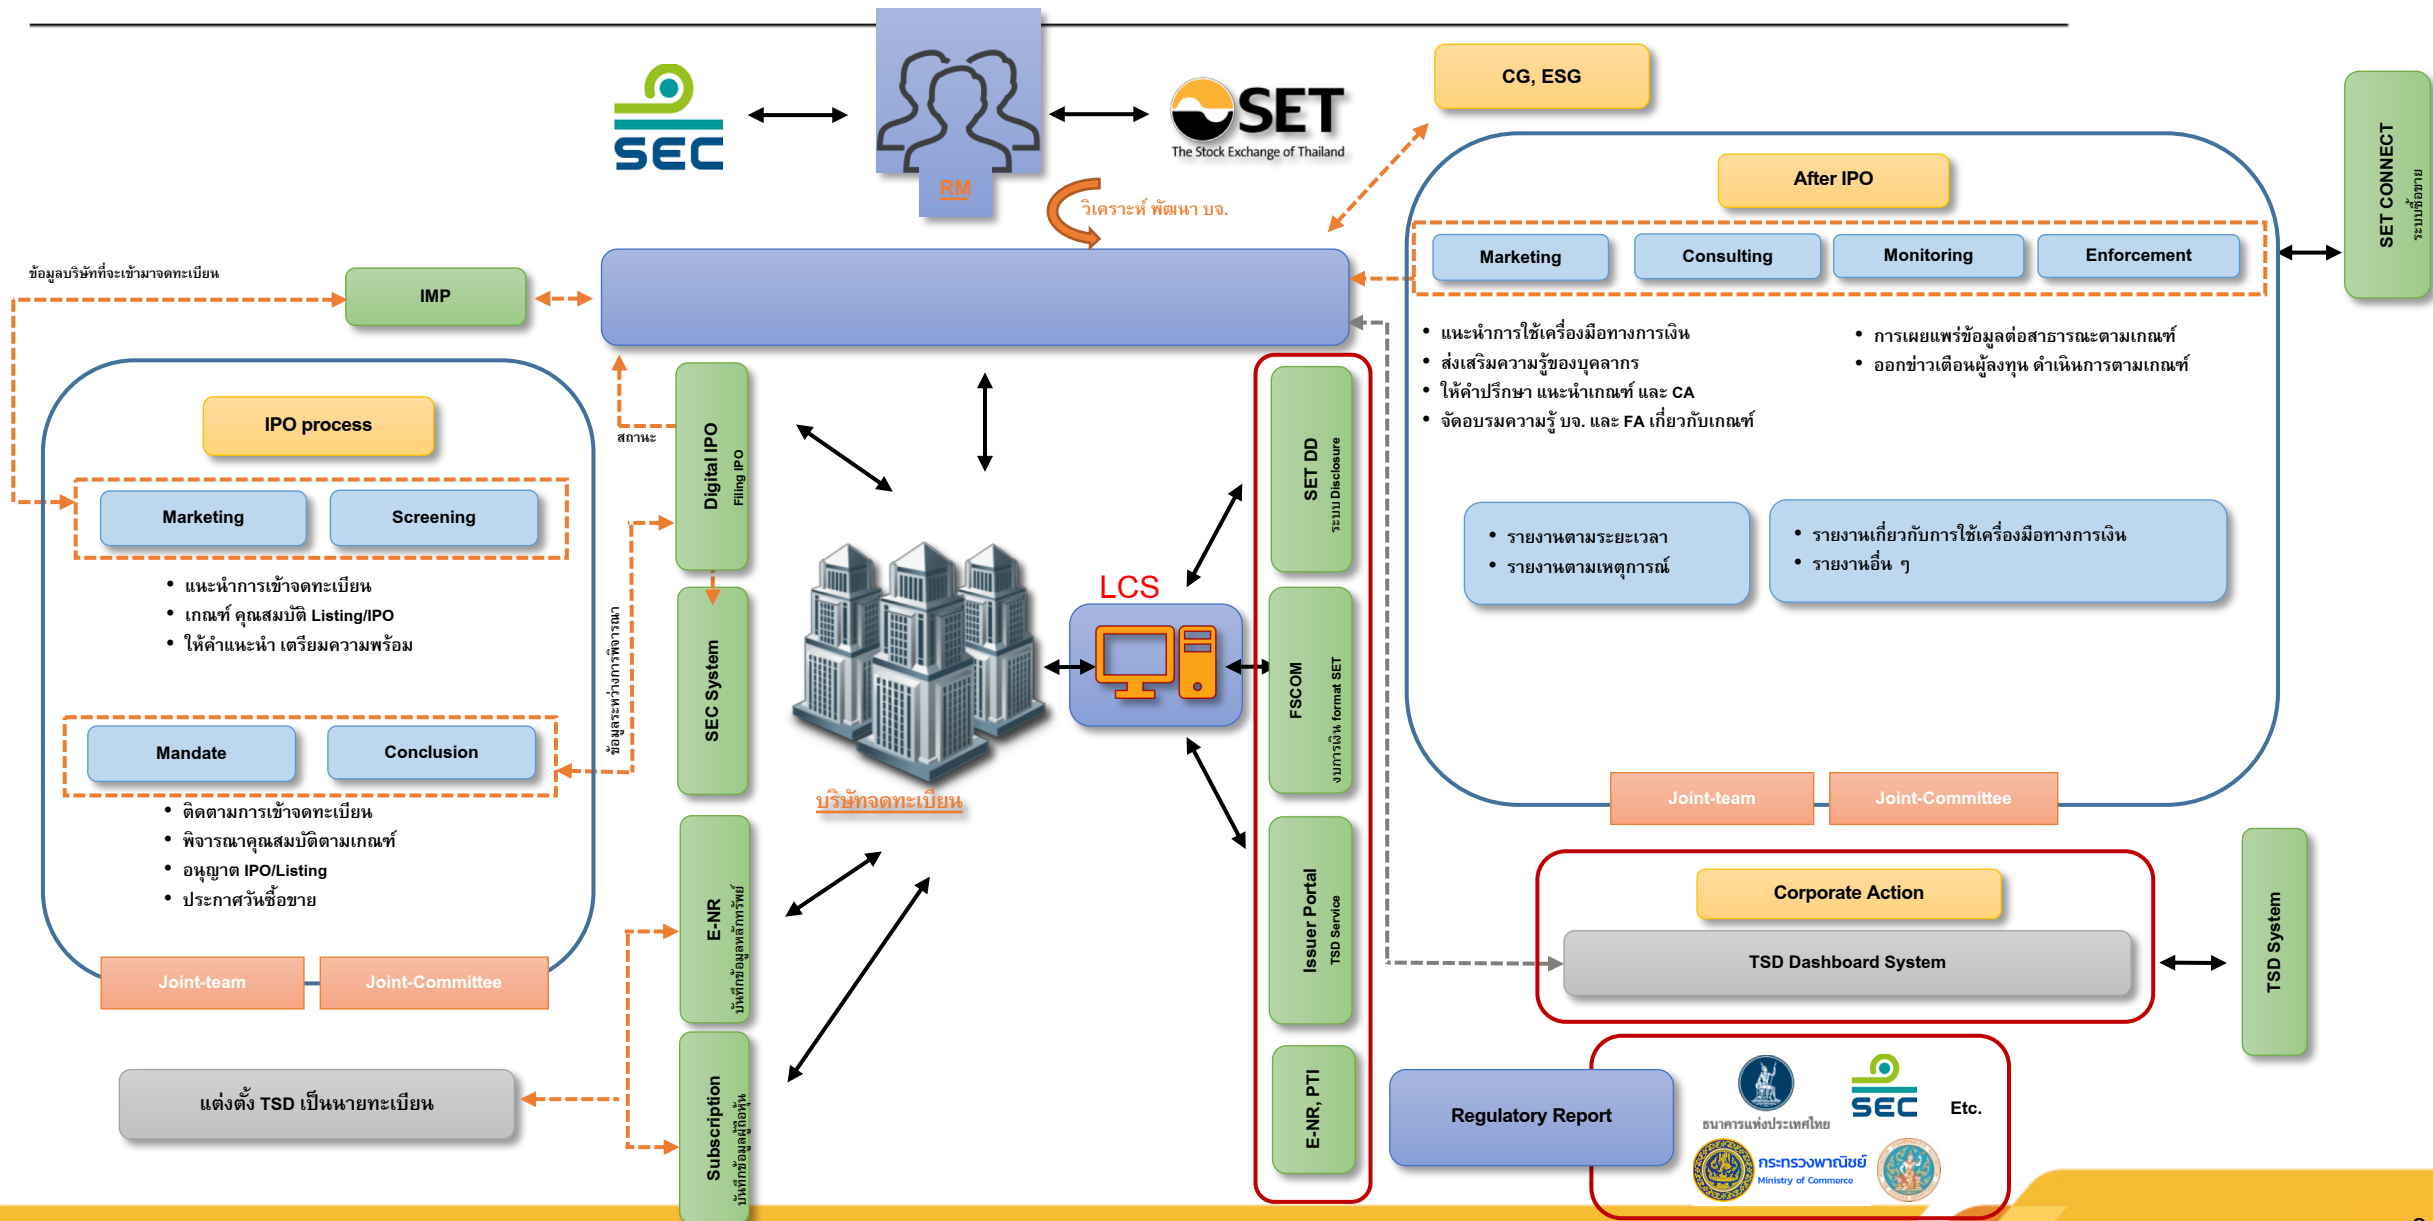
SEC

RM

SET
The Stock Exchange of Thailand

CG, ESG

SET CONNECT
ระบบซื้อขาย

วิเคราะห์ พัฒนา บจ.

ข้อมูลบริษัทที่จะเข้ามาจดทะเบียน

IMP

After IPO

Marketing
Consulting
Monitoring
Enforcement

• แนะนำการใช้เครื่องมือทางการเงิน
• ส่งเสริมความรู้ของบุคลากร
• ให้คำปรึกษา แนะนำเกณฑ์ และ CA
• จัดอบรมความรู้ บจ. และ FA เกี่ยวกับเกณฑ์

• การเผยแพร่ข้อมูลต่อสาธารณะตามเกณฑ์
• ออกข่าวเตือนผู้ลงทุน ดำเนินการตามเกณฑ์

IPO process

Marketing
Screening

• แนะนำการเข้าจดทะเบียน
• เกณฑ์ คุณสมบัติ Listing/IPO
• ให้คำแนะนำ เตรียมความพร้อม

Mandate
Conclusion

• ติดตามการเข้าจดทะเบียน
• พิจารณาคุณสมบัติตามเกณฑ์
• อนุญาต IPO/Listing
• ประกาศวันซื้อขาย

Joint-team
Joint-Committee

สถานะ

Digital IPO
Filing IPO

ข้อมูลระหว่างการพิจารณา

SEC System

SET DD
ระบบ Disclosure

LCS

FSCOM
งบการเงิน format SET

บริษัทจดทะเบียน

• รายงานตามระยะเวลา
• รายงานตามเหตุการณ์

• รายงานเกี่ยวกับการใช้เครื่องมือทางการเงิน
• รายงานอื่น ๆ

Joint-team
Joint-Committee

E-NR
บันทึกข้อมูลหลักทรัพย์

Issuer Portal
TSD Service

Corporate Action

TSD Dashboard System

TSD System

E-NR, PTI

แต่งตั้ง TSD เป็นนายทะเบียน

Subscription
บันทึกข้อมูลผู้ถือหุ้น

Regulatory Report

ธนาคารแห่งประเทศไทย

SEC

Etc.

กระทรวงพาณิชย์
Ministry of Commerce